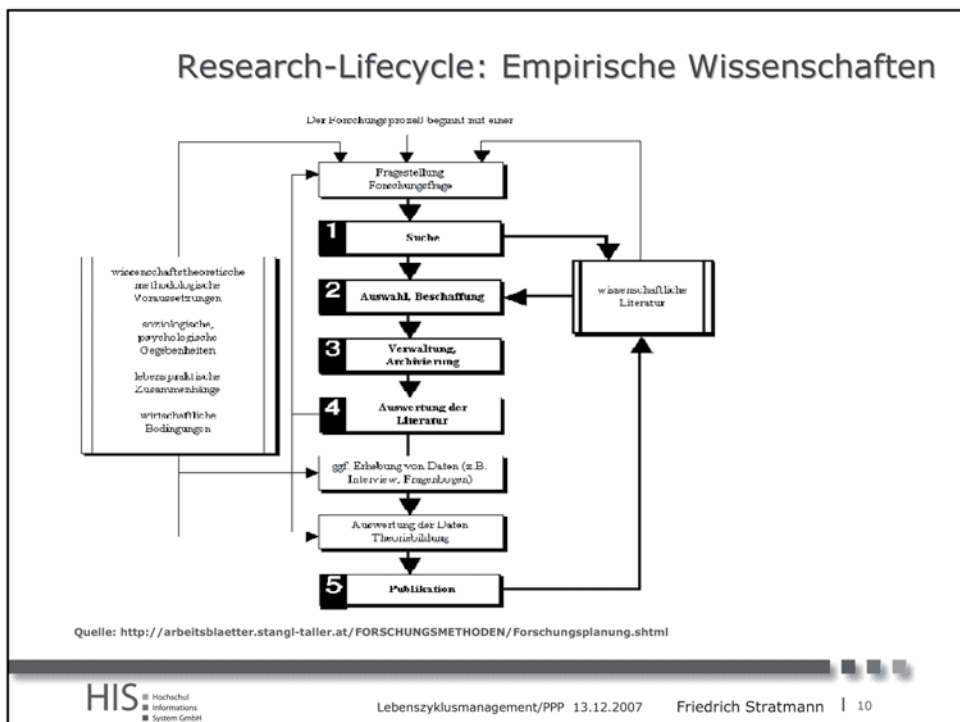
Research-Lifecycle: Empirische Wissenschaften

Der Forschungsprozeß beginnt mit einer

Fragestellung Forschungsfrage

1 Suche

2 Auswahl, Beschaffung

3 Verwaltung, Archivierung

4 Auswertung der Literatur

ggf. Erhebung von Daten (z.B. Interview, Fragebogen)

Auswertung der Daten Theoriebildung

5 Publikation

wissenschaftstheoretische methodologische Voraussetzungen

soziologische, psychologische Gegebenheiten

lebenspraktische Zusammenhänge

wirtschaftliche Bedingungen

wissenschaftliche Literatur

Quelle: http://arbeitsblaetter.stangl-taller.at/FORSCHUNGSMETHODEN/Forschungsplanung.shtml

HIS Hochschul Informations System GmbH

Lebenszyklusmanagement/PPP 13.12.2007 Friedrich Stratmann | 10